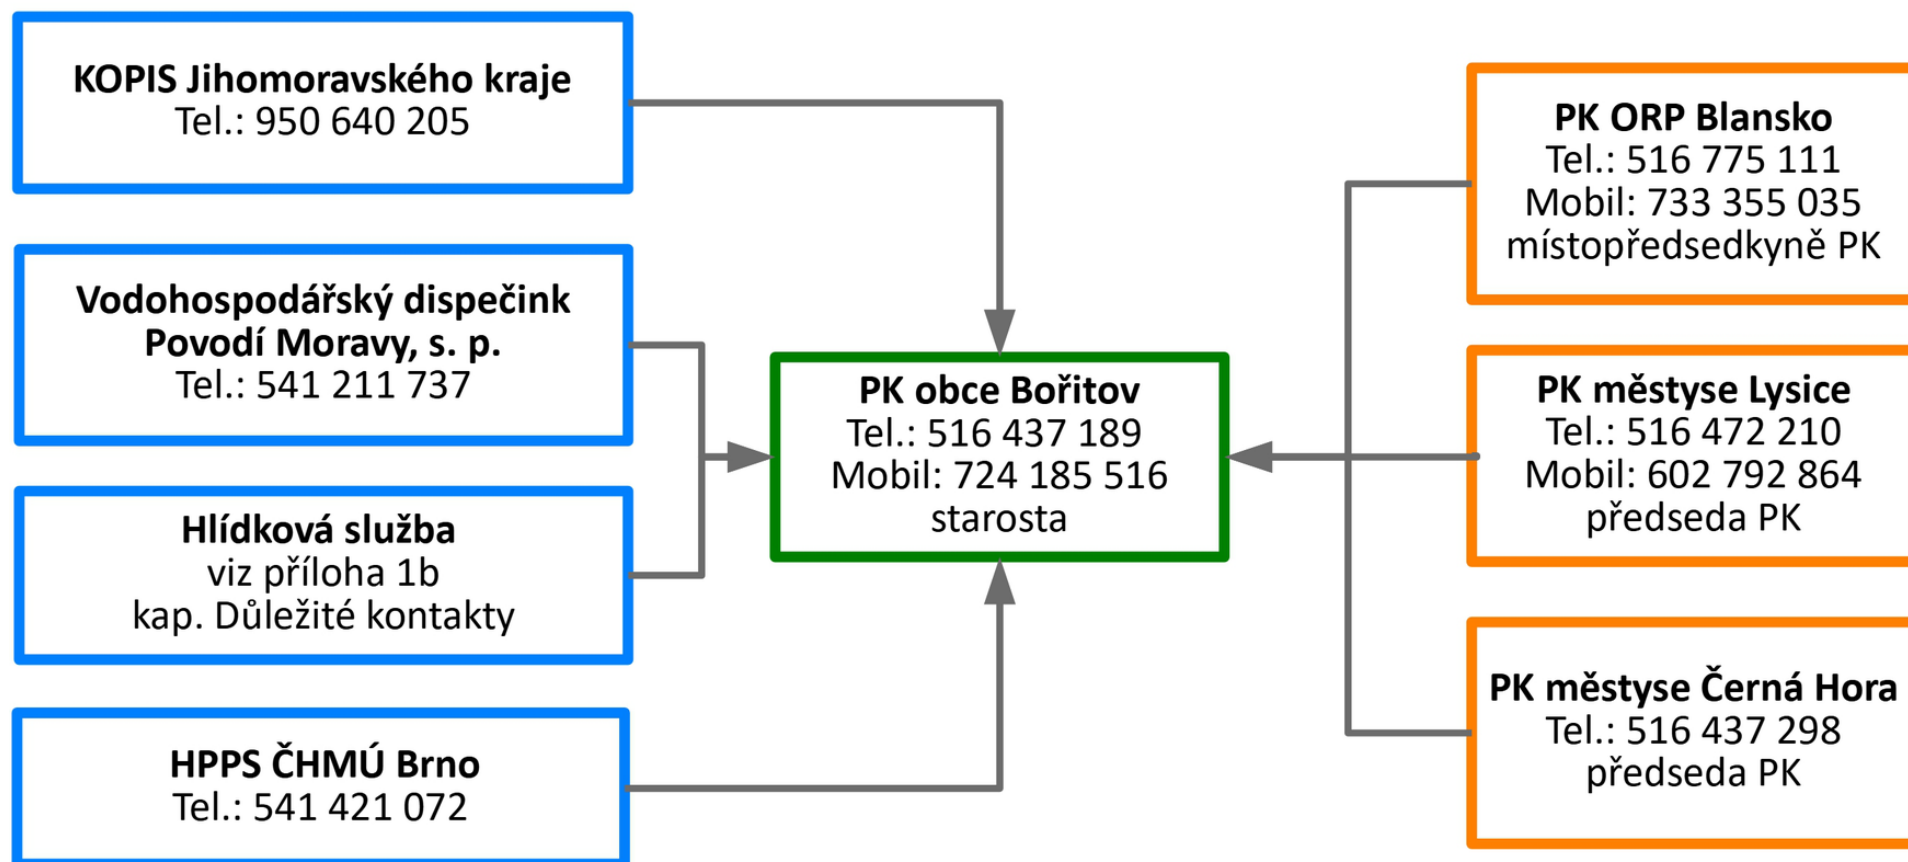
KOPIS Jihomoravského kraje
Tel.: 950 640 205

Vodohospodářský dispečink
Povodí Moravy, s. p.
Tel.: 541 211 737

Hlídková služba
viz příloha 1b
kap. Důležité kontakty

HPPS ČHMÚ Brno
Tel.: 541 421 072

PK obce Bořitov
Tel.: 516 437 189
Mobil: 724 185 516
starosta

PK ORP Blansko
Tel.: 516 775 111
Mobil: 733 355 035
místopředsedkyně PK

PK městyse Lysice
Tel.: 516 472 210
Mobil: 602 792 864
předseda PK

PK městyse Černá Hora
Tel.: 516 437 298
předseda PK